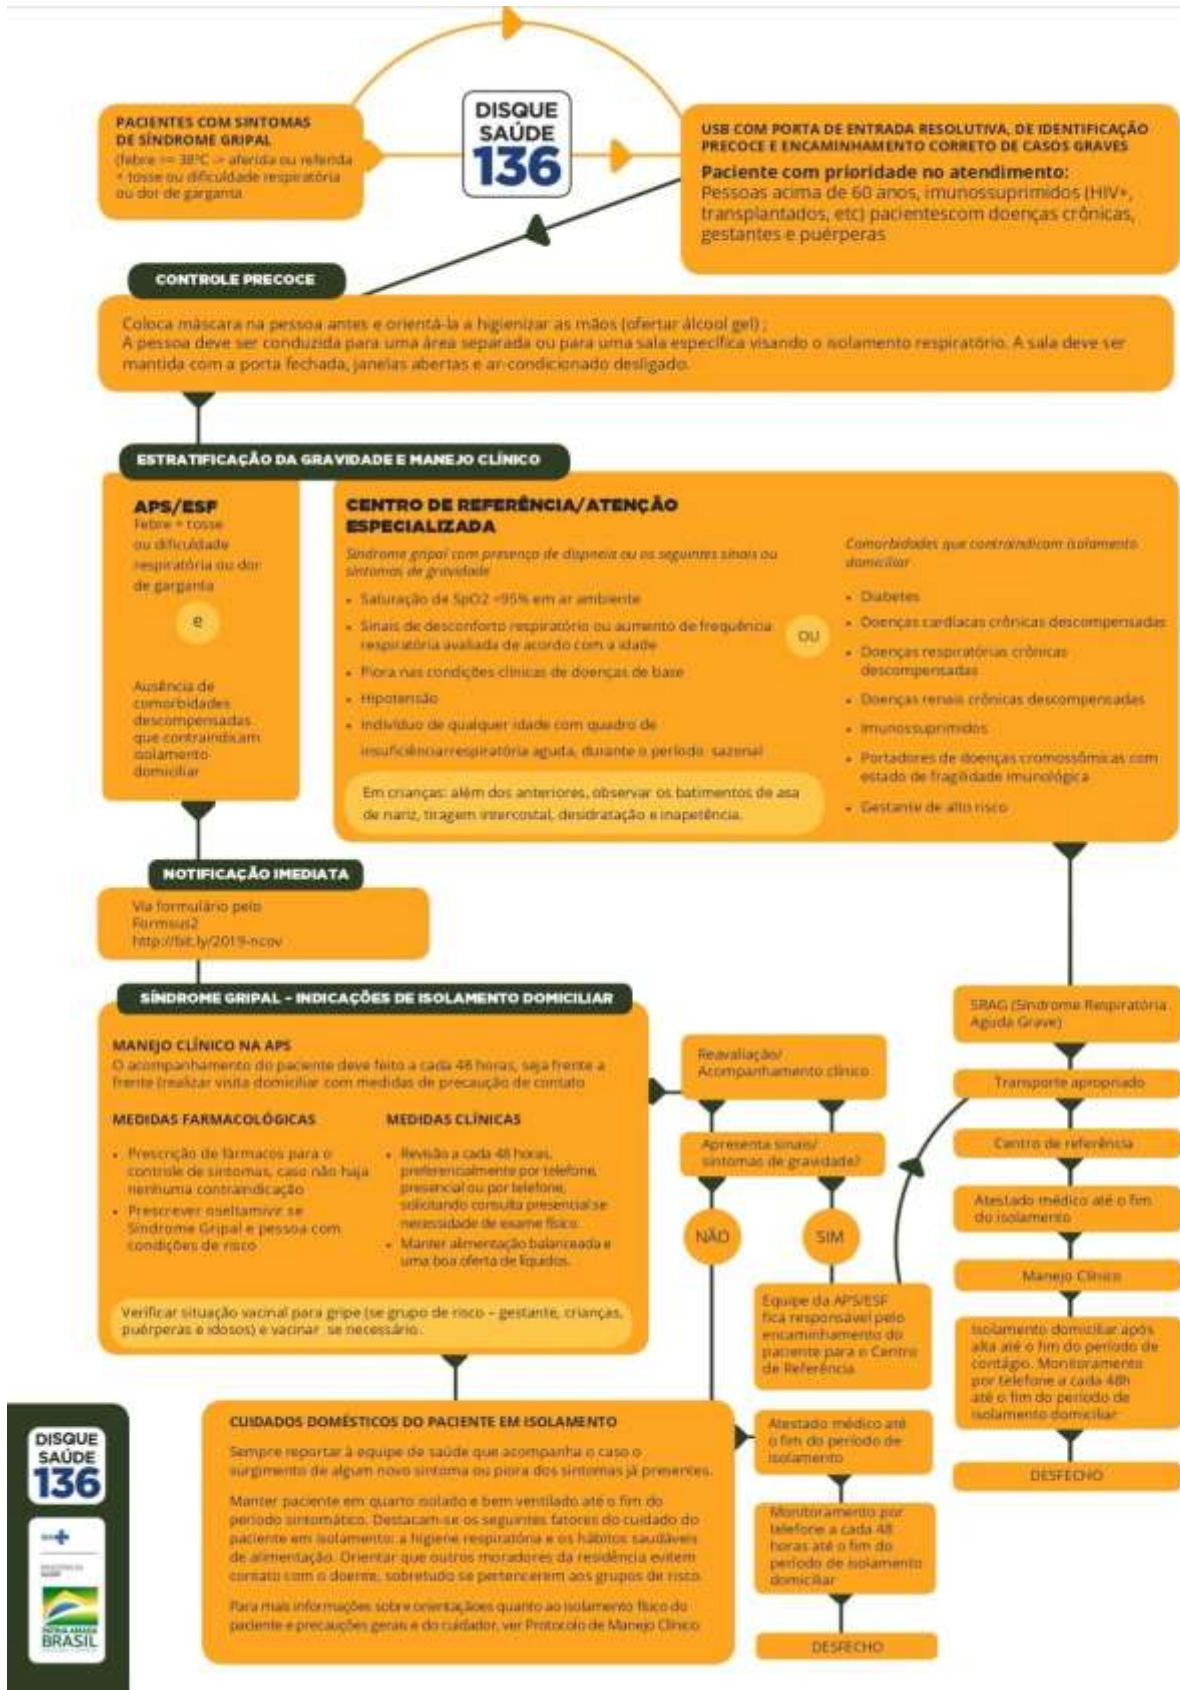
PACIENTES COM SINTOMAS DE SÍNDROME GRIPAL
(febre >= 38°C -> aferida ou referida + tosse ou dificuldade respiratória ou dor de garganta

DISQUE SAÚDE 136

USB COM PORTA DE ENTRADA RESOLUTIVA, DE IDENTIFICAÇÃO PRECOCE E ENCAMINHAMENTO CORRETO DE CASOS GRAVES
Paciente com prioridade no atendimento:
Pessoas acima de 60 anos, imunossuprimidos (HIV+, transplantados, etc) pacientescom doenças crônicas, gestantes e puérperas

CONTROLE PRECOCE
Coloca máscara na pessoa antes e orientá-la a higienizar as mãos (ofertar álcool gel) ;
A pessoa deve ser conduzida para uma área separada ou para uma sala específica visando o isolamento respiratório. A sala deve ser mantida com a porta fechada, janelas abertas e ar-condicionado desligado.

ESTRATIFICAÇÃO DA GRAVIDADE E MANEJO CLÍNICO

APS/ESF
Febre + tosse ou dificuldade respiratória ou dor de garganta
e
Ausência de comorbidades descompensadas que contraindicam isolamento domiciliar

CENTRO DE REFERÊNCIA/ATENÇÃO ESPECIALIZADA
Síndrome gripal com presença de dispneia ou os seguintes sinais ou sintomas de gravidade
- Saturação de SpO2 <95% em ar ambiente
- Sinais de desconforto respiratório ou aumento de frequência respiratória avaliada de acordo com a idade
- Piora nas condições clínicas de doenças de base
- Hipotensão
- Indivíduo de qualquer idade com quadro de insuficiênciarrespiratória aguda, durante o período sazonal
Em crianças: além dos anteriores, observar os batimentos de asa de nariz, tiragem intercostal, desidratação e inapetência.

OU

Comorbidades que contraindicam isolamento domiciliar
- Diabetes
- Doenças cardíacas crônicas descompensadas
- Doenças respiratórias crônicas descompensadas
- Doenças renais crônicas descompensadas
- Imunossuprimidos
- Portadores de doenças cromossômicas com estado de fragilidade imunológica
- Gestante de alto risco

NOTIFICAÇÃO IMEDIATA
Via formulário pelo Formsus2
http://bit.ly/2019-ncov

SÍNDROME GRIPAL - INDICAÇÕES DE ISOLAMENTO DOMICILIAR
MANEJO CLÍNICO NA APS
O acompanhamento do paciente deve feito a cada 48 horas, seja frente a frente (realizar visita domiciliar com medidas de precaução de contato

MEDIDAS FARMACOLÓGICAS
- Prescrição de fármacos para o controle de sintomas, caso não haja nenhuma contraindicação
- Prescrever oseltamivir se Síndrome Gripal e pessoa com condições de risco

MEDIDAS CLÍNICAS
- Revisão a cada 48 horas, preferencialmente por telefone, presencial ou por telefone, solicitando consulta presencial se necessidade de exame físico.
- Manter alimentação balanceada e uma boa oferta de líquidos.

Verificar situação vacinal para gripe (se grupo de risco – gestante, crianças, puérperas e idosos) e vacinar se necessário.

Reavaliação/ Acompanhamento clínico
Apresenta sinais/ sintomas de gravidade?
NÃO
SIM
Equipe da APS/ESF fica responsável pelo encaminhamento do paciente para o Centro de Referência

SRAG (Síndrome Respiratória Aguda Grave)
Transporte apropriado
Centro de referência
Atestado médico até o fim do isolamento
Manejo Clínico
Isolamento domiciliar após alta até o fim do período de contágio. Monitoramento por telefone a cada 48h até o fim do período de isolamento domiciliar
DESFECHO

CUIDADOS DOMÉSTICOS DO PACIENTE EM ISOLAMENTO
Sempre reportar à equipe de saúde que acompanha o caso o surgimento de algum novo sintoma ou piora dos sintomas já presentes.
Manter paciente em quarto isolado e bem ventilado até o fim do período sintomático. Destacam-se os seguintes fatores do cuidado do paciente em isolamento: a higiene respiratória e os hábitos saudáveis de alimentação. Orientar que outros moradores da residência evitem contato com o doente, sobretudo se pertencerem aos grupos de risco.
Para mais informações sobre orientações quanto ao isolamento físico do paciente e precauções gerais e do cuidador, ver Protocolo de Manejo Clínico

Atestado médico até o fim do período de isolamento
Monitoramento por telefone a cada 48 horas até o fim do período de isolamento domiciliar
DESFECHO

DISQUE SAÚDE 136
SUS
MINISTÉRIO DA SAÚDE
PÁTRIA AMADA BRASIL